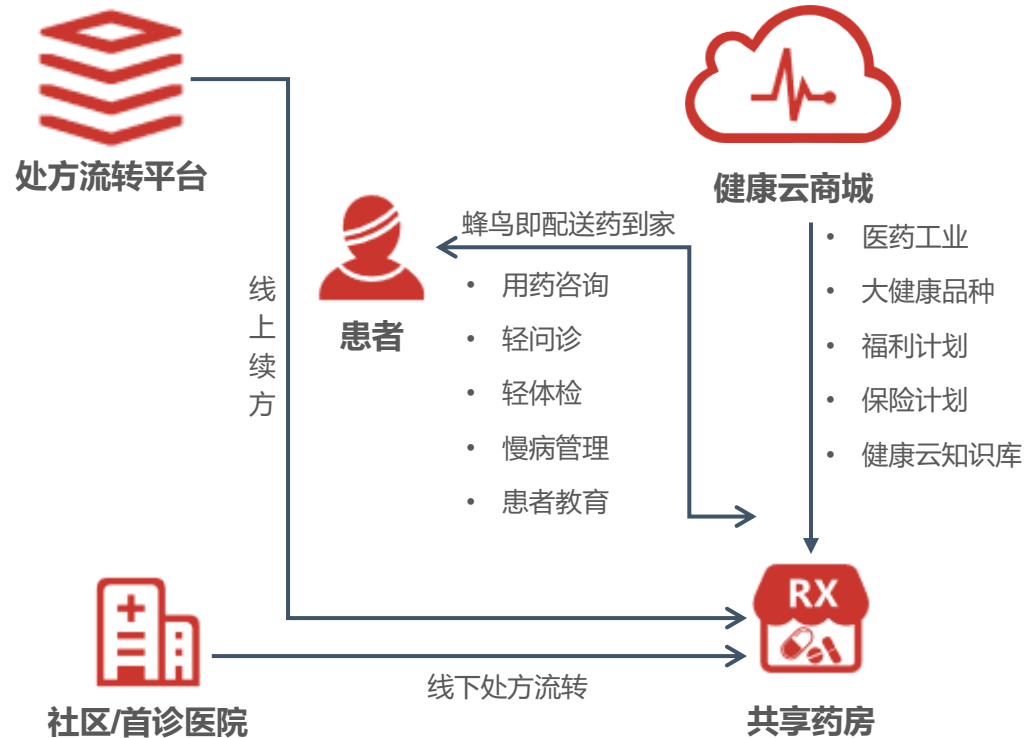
处方流转平台

健康云商城

蜂鸟即配送药到家

患者

线上续方

• 用药咨询
• 轻问诊
• 轻体检
• 慢病管理
• 患者教育

• 医药工业
• 大健康品种
• 福利计划
• 保险计划
• 健康云知识库

RX

社区/首诊医院

线下处方流转

共享药房